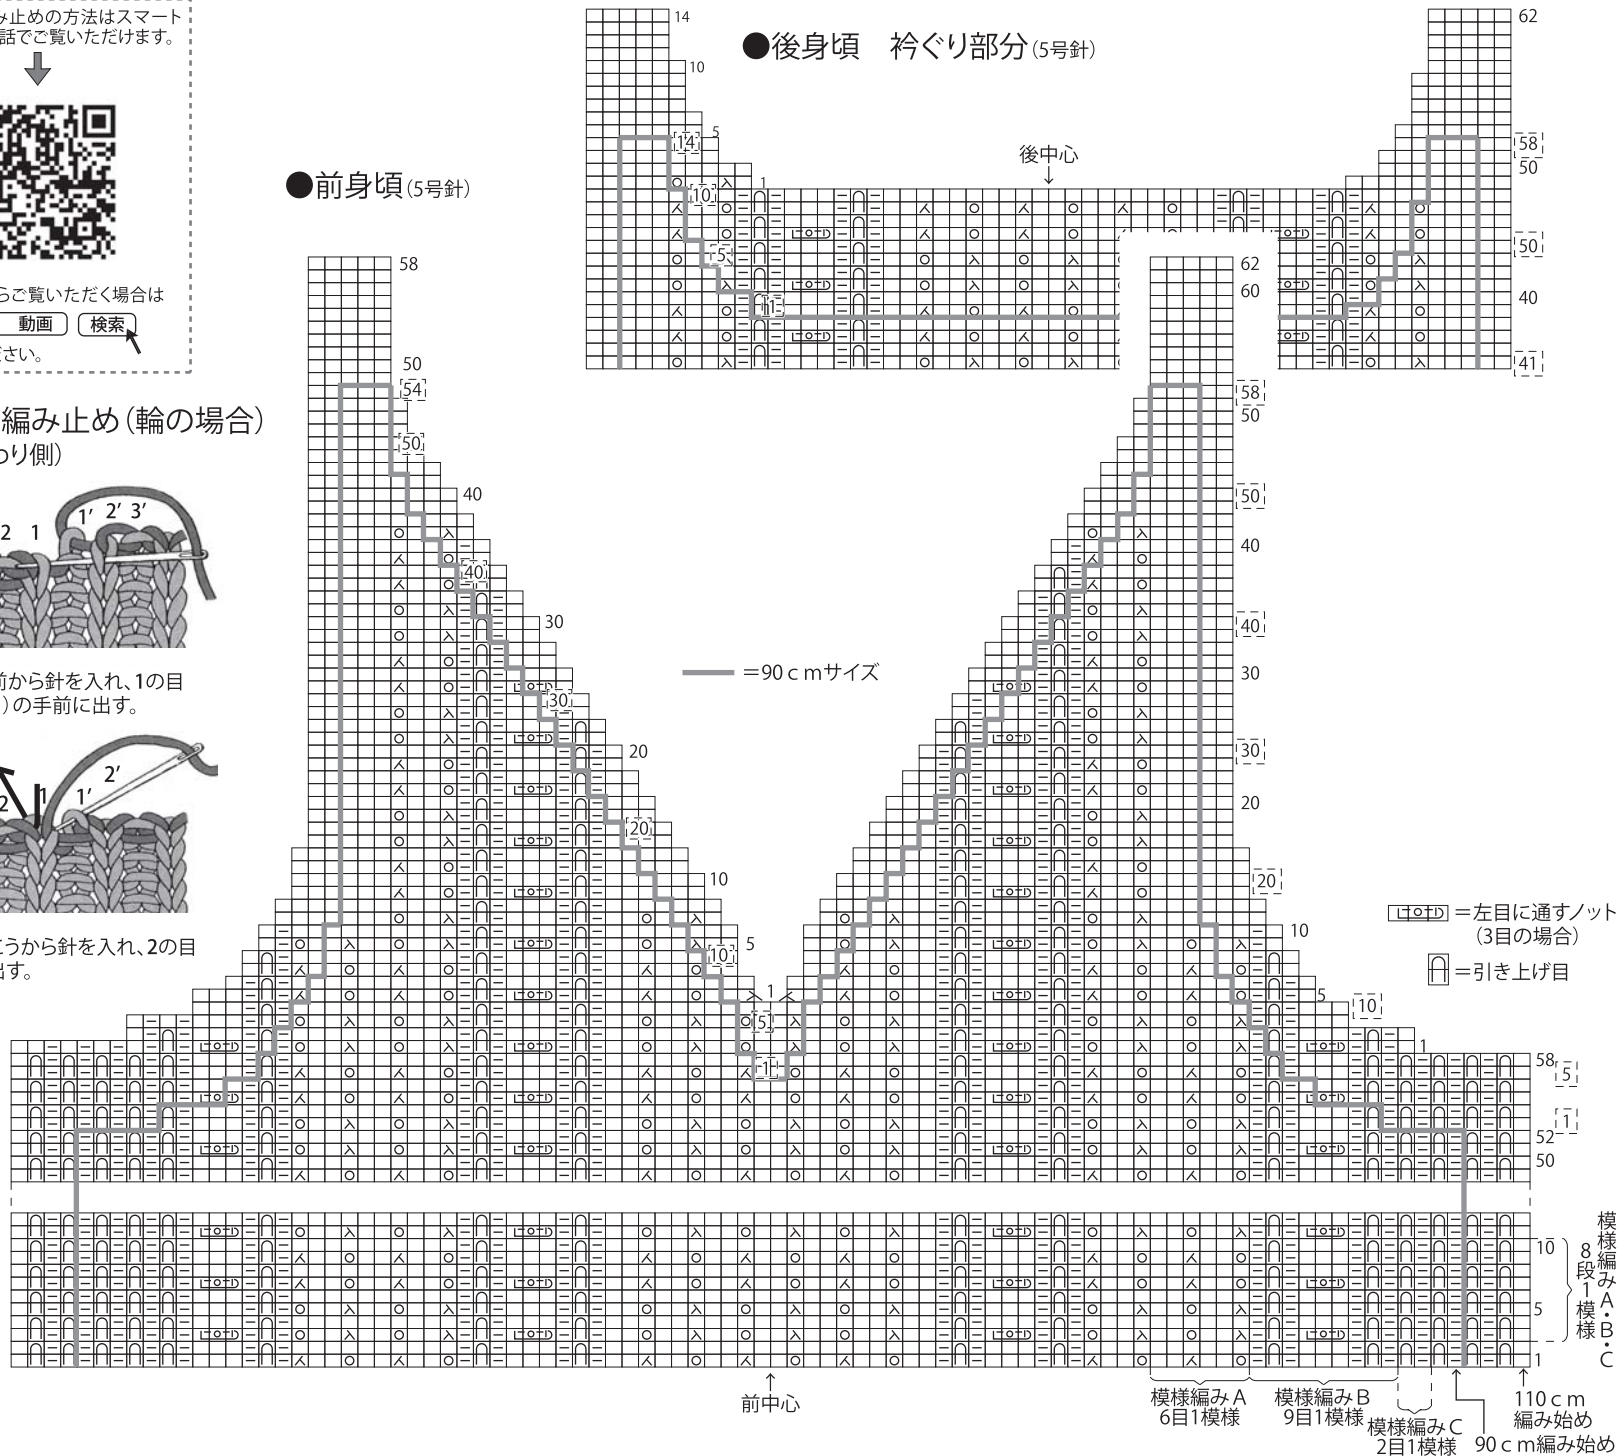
み止めの方法はスマート
話でご覧いただけます。

らご覧いただく場合は
動画 検索
さい。

編み止め（輪の場合）
り側）

2 1 1′ 2′ 3′

前から針を入れ、1の目
）の手前に出す。

2 1 1′ 2′

こうから針を入れ、2の目
出す。

●前身頃（5号針）

●後身頃　衿ぐり部分（5号針）

後中心

14
10
5
1
14
10
5
11

62
58
50
50
40
41

62
60

58
50
40
30
20
10
5
1

54
50
40
30
20
10
5
1

58
50
40
30
20
10
5
1

58
50
40
30
20
10
5
1

58
52
50
5
1

10
5
1

＝90ｃｍサイズ

＝左目に通すノット（3目の場合）

＝引き上げ目

模様編みA・B・C 8段1模様

前中心

模様編みA 6目1模様
模様編みB 9目1模様
模様編みC 2目1模様
110ｃｍ編み始め
90ｃｍ編み始め